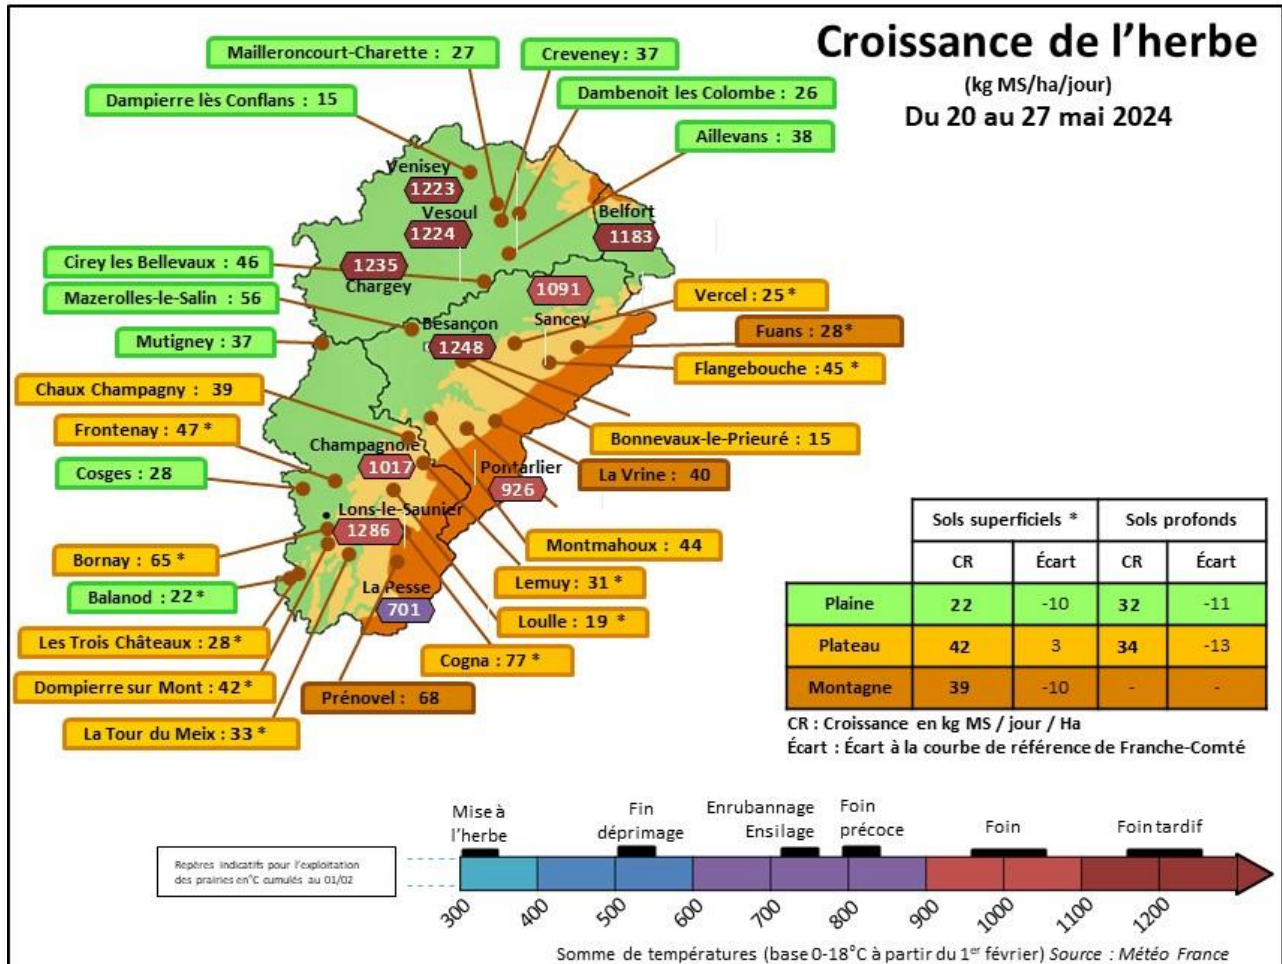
Croissance de l'herbe
(kg MS/ha/jour)
Du 20 au 27 mai 2024

Mailleroncourt-Charette : 27
Creveney : 37
Dampierre lès Conflans : 15
Dambenoit les Colombe : 26
Aillevans : 38
Venisey
1223
Vesoul
1224
Belfort
1183
Cirey les Bellevaux : 46
1235
Chargey
Mazerolles-le-Salin : 56
1091
Vercel : 25*
Besançon
Sancey
Fuans : 28*
Mutigney : 37
1248
Flangebouche : 45 *
Chaux Champagny : 39
Frontenay : 47 *
Bonnevaux-le-Prieuré : 15
Champagnole
1017
Pontarlier
La Vrine : 40
Cosges : 28
926
Lons-le-Saunier
1286
Montmahoux : 44
Bornay : 65 *
La Pesse
Lemuy : 31 *
Balanod : 22 *
701
Loulle : 19 *
Les Trois Châteaux : 28 *
Cogna : 77 *
Dompierre sur Mont : 42 *
Prénovel : 68
La Tour du Meix : 33 *

| | Sols superficiels * | | Sols profonds | |
|---|---|---|---|---|
| | CR | Écart | CR | Écart |
| Plaine | 22 | -10 | 32 | -11 |
| Plateau | 42 | 3 | 34 | -13 |
| Montagne | 39 | -10 | - | - |

CR : Croissance en kg MS / jour / Ha
Écart : Écart à la courbe de référence de Franche-Comté

Repères indicatifs pour l'exploitation des prairies en°C cumulés au 01/02

Mise à l'herbe
Fin déprimage
Enrubannage Ensilage
Foin précoce
Foin
Foin tardif

300 400 500 600 700 800 900 1000 1100 1200

Somme de températures (base 0-18°C à partir du 1er février) Source : Météo France